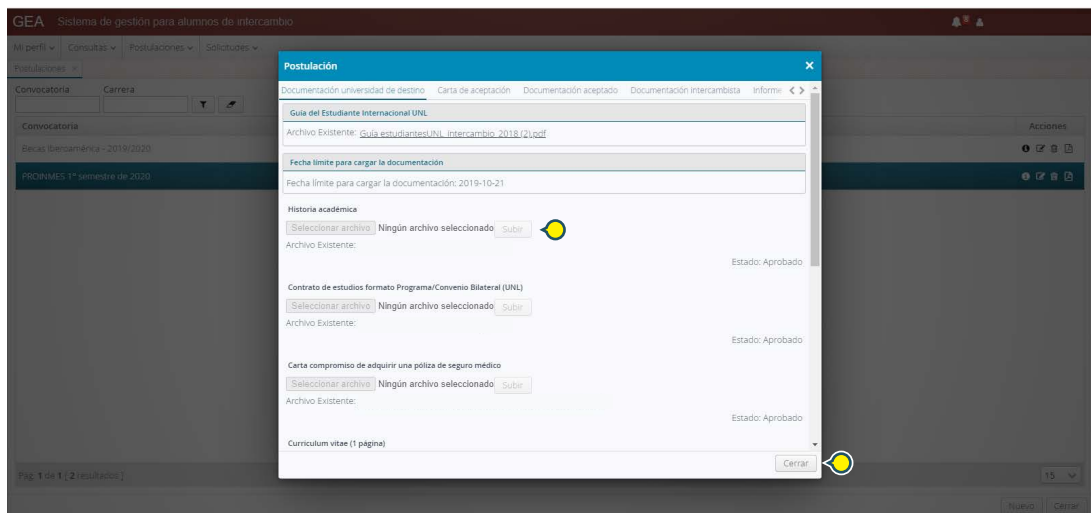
GEA Sistema de gestión para alumnos de intercambio

Mi perfil ∨ Consultas ∨ Postulaciones ∨ Solicitudes ∨

Postulaciones ×

Convocatoria Carrera

Convocatoria

Becas Iberoamérica - 2019/2020

PROINMES 1° semestre de 2020

Pág. 1 de 1 ( 2 resultados )

Acciones

15 ∨

Nuevo Cerrar

Postulación ×

Documentación universidad de destino Carta de aceptación Documentación aceptado Documentación intercambista Informe

Guía del Estudiante Internacional UNL

Archivo Existente: Guia estudiantesUNL intercambio 2018 (2).pdf

Fecha límite para cargar la documentación

Fecha límite para cargar la documentación: 2019-10-21

Historia académica

Seleccionar archivo Ningún archivo seleccionado Subir

Archivo Existente:

Estado: Aprobado

Contrato de estudios formato Programa/Convenio Bilateral (UNL)

Seleccionar archivo Ningún archivo seleccionado Subir

Archivo Existente:

Estado: Aprobado

Carta compromiso de adquirir una póliza de seguro médico

Seleccionar archivo Ningún archivo seleccionado Subir

Archivo Existente:

Estado: Aprobado

Curriculum vitae (1 página)

Cerrar